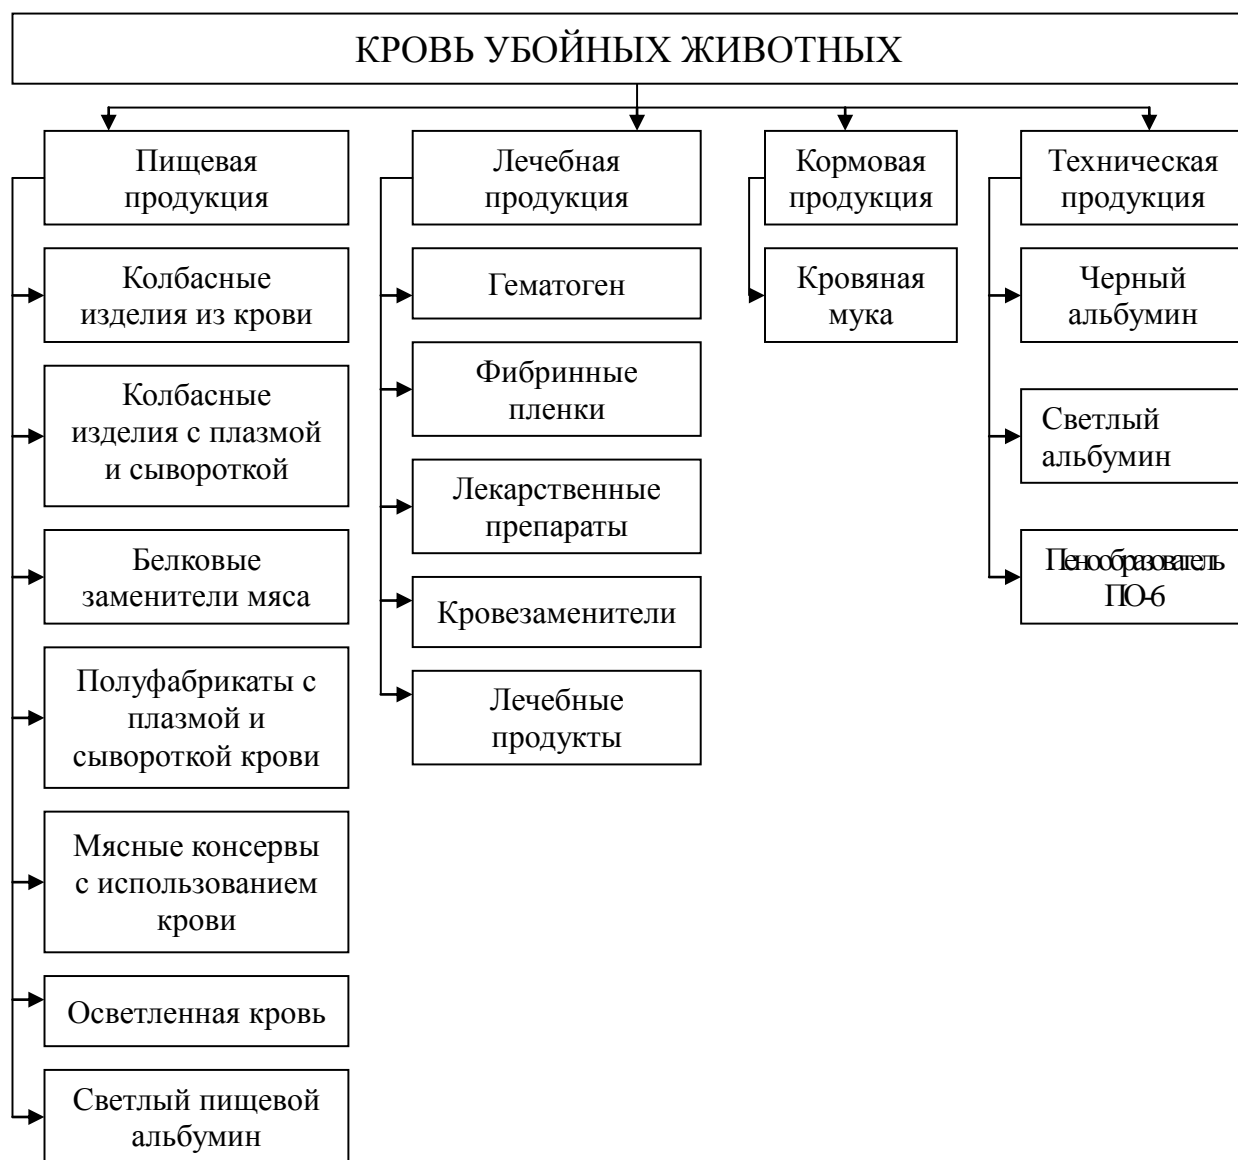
КРОВЬ УБОЙНЫХ ЖИВОТНЫХ

Пищевая продукция

Колбасные изделия из крови

Колбасные изделия с плазмой и сывороткой

Белковые заменители мяса

Полуфабрикаты с плазмой и сывороткой крови

Мясные консервы с использованием крови

Осветленная кровь

Светлый пищевой альбумин

Лечебная продукция

Гематоген

Фибринные пленки

Лекарственные препараты

Кровезаменители

Лечебные продукты

Кормовая продукция

Кровяная мука

Техническая продукция

Черный альбумин

Светлый альбумин

Пенообразователь ПО-6